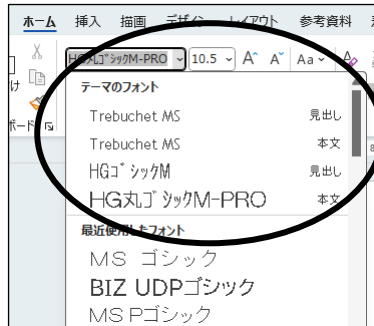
ホーム 挿入 描画 デザイン レイアウト 参考資料

HG丸ｺﾞｼｯｸM-PRO 10.5 A^ A˅ Aa

け

ボード

テーマのフォント

Trebuchet MS 見出し

Trebuchet MS 本文

HGｺﾞｼｯｸM 見出し

HG丸ｺﾞｼｯｸM-PRO 本文

最近使用したフォント

MS ゴシック

BIZ UDPゴシック

MS Pゴシック